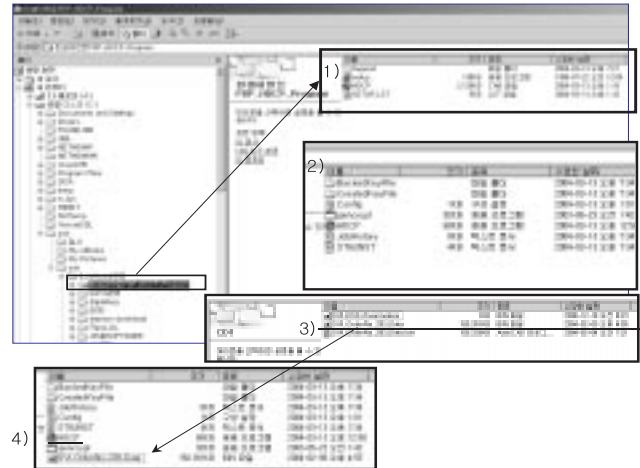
1)

2)

| | | | |
|---|---|---|---|
| BackedUpFile | | 파일 폴더 | 2004-03-11 오후 7:36 |
| CreateBackFile | | 파일 폴더 | 2004-03-11 오후 7:36 |
| Config | 1KB | 구성 설정 | 2004-03-11 오후 7:36 |
| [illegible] | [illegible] | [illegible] | 2004-03-23 오후 7:40 |
| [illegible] | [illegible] | 응용 프로그램 | 2004-03-11 오후 7:36 |
| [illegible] | 4KB | 텍스트 문서 | 2004-03-11 오후 7:36 |
| STRUSET | 4KB | 텍스트 문서 | 2004-03-11 오후 7:36 |

CD4

3)

4)

| | | | |
|---|---|---|---|
| BackedUpFile | | 파일 폴더 | 2004-03-11 오후 7:36 |
| CreateBackFile | | 파일 폴더 | 2004-03-11 오후 7:36 |
| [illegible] | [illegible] | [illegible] | 2004-03-11 오후 7:36 |
| Config | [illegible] | 구성 설정 | 2004-03-11 오후 7:36 |
| STRUSET | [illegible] | 텍스트 문서 | 2004-03-11 오후 7:36 |
| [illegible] | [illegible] | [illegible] | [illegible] |
| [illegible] | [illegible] | 응용 프로그램 | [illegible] |
| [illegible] | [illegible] | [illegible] | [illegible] |